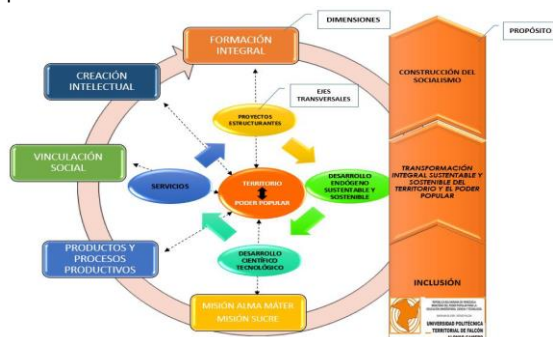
DIMENSIONES

PROPÓSITO

FORMACIÓN INTEGRAL

CREACIÓN INTELECTUAL

EJES TRANSVERSALES

PROYECTOS ESTRUCTURANTES

CONSTRUCCIÓN DEL SOCIALISMO

VINCULACIÓN SOCIAL

SERVICIOS

TERRITORIO

PODER POPULAR

DESARROLLO ENDÓGENO SUSTENTABLE Y SOSTENIBLE

TRANSFORMACIÓN INTEGRAL SUSTENTABLE Y SOSTENIBLE DEL TERRITORIO Y EL PODER POPULAR

PRODUCTOS Y PROCESOS PRODUCTIVOS

DESARROLLO CIENTÍFICO TECNOLÓGICO

INCLUSIÓN

MISIÓN ALMA MÁTER

MISIÓN SUCRE

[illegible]

UNIVERSIDAD POLITÉCNICA TERRITORIAL DE FALCÓN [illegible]